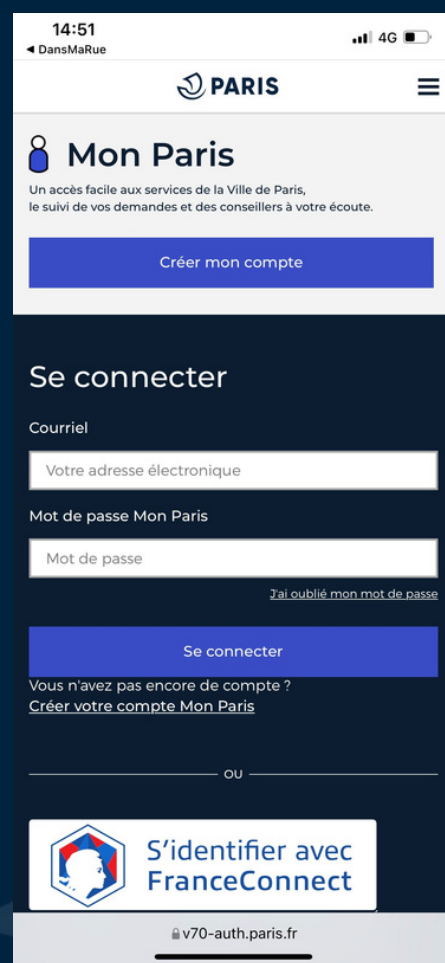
14:51
◀ DansMaRue
4G

PARIS

Mon Paris

Un accès facile aux services de la Ville de Paris, le suivi de vos demandes et des conseillers à votre écoute.

Créer mon compte

Se connecter

Courriel

Votre adresse électronique

Mot de passe Mon Paris

Mot de passe

J'ai oublié mon mot de passe

Se connecter

Vous n'avez pas encore de compte ?
Créer votre compte Mon Paris

OU

S'identifier avec FranceConnect

v70-auth.paris.fr